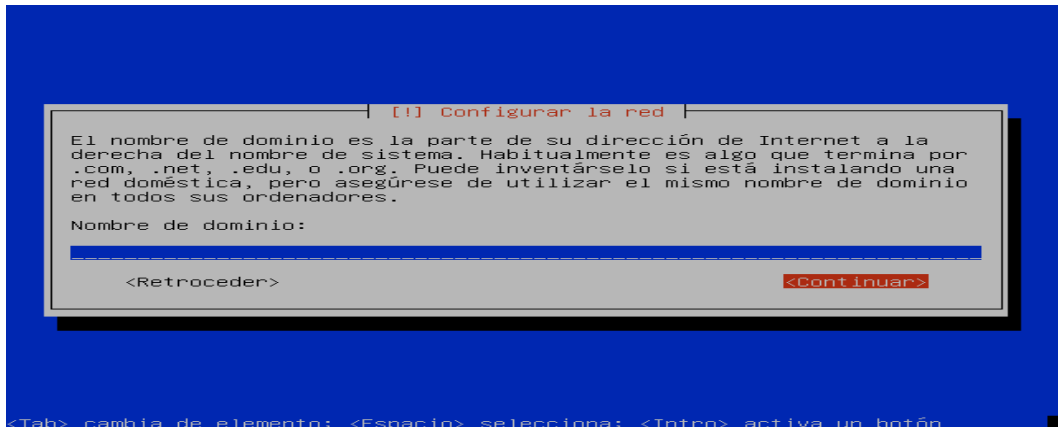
[!] Configurar la red

El nombre de dominio es la parte de su dirección de Internet a la derecha del nombre de sistema. Habitualmente es algo que termina por .com, .net, .edu, o .org. Puede inventárselo si está instalando una red doméstica, pero asegúrese de utilizar el mismo nombre de dominio en todos sus ordenadores.

Nombre de dominio:

<Retroceder>

<Continuar>

<Tab> cambia de elemento; <Espacio> selecciona; <Intro> activa un botón